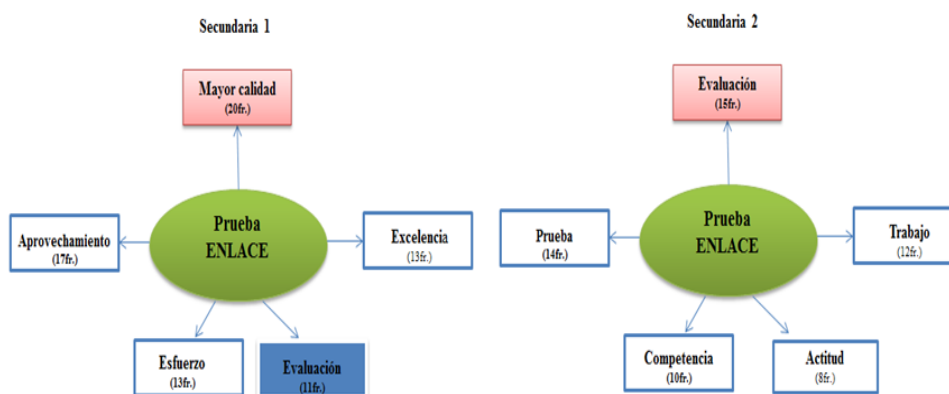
Secundaria 1

Mayor calidad
(20fr.)

Aprovechamiento
(17fr.)

Prueba
ENLACE

Excelencia
(13fr.)

Esfuerzo
(13fr.)

Evaluación
(11fr.)

Secundaria 2

Evaluación
(15fr.)

Prueba
(14fr.)

Prueba
ENLACE

Trabajo
(12fr.)

Competencia
(10fr.)

Actitud
(8fr.)